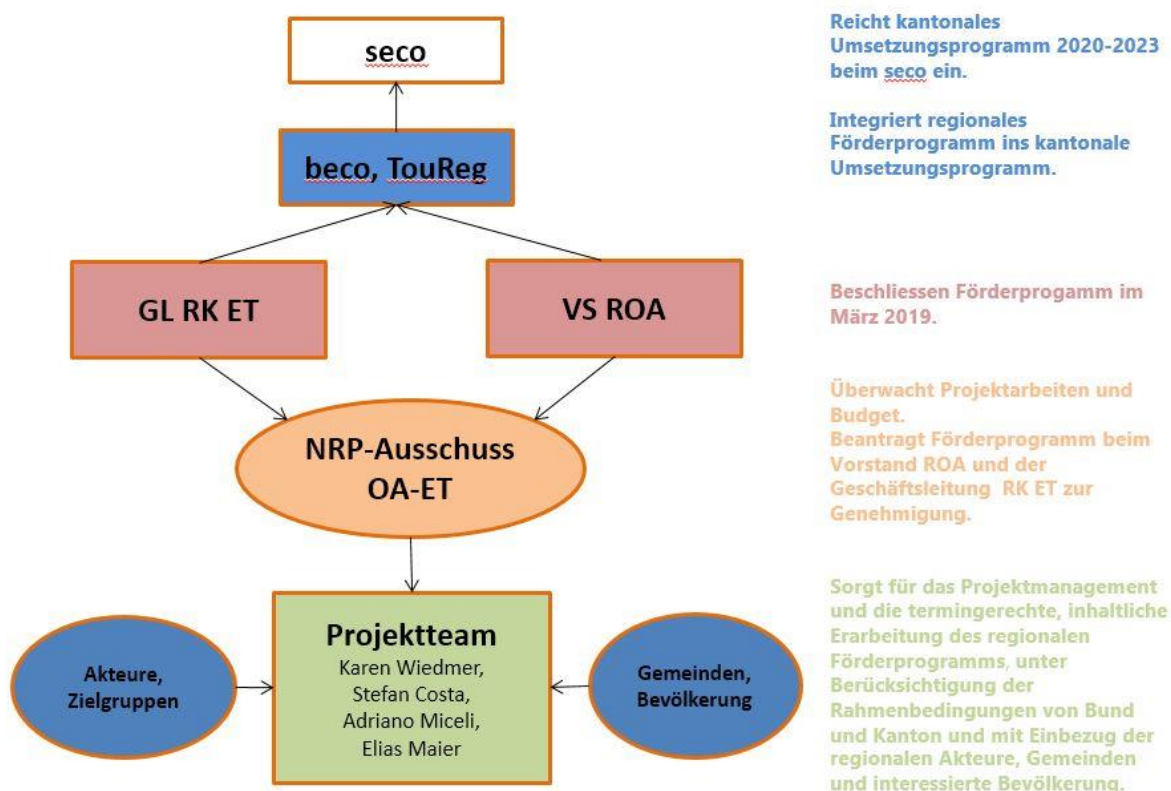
seco

beco, TouReg

GL RK ET

VS ROA

NRP-Ausschuss OA-ET

Akteure, Zielgruppen

Projektteam
Karen Wiedmer, Stefan Costa, Adriano Miceli, Elias Maier

Gemeinden, Bevölkerung

Reicht kantonales Umsetzungsprogramm 2020-2023 beim seco ein.

Integriert regionales Förderprogramm ins kantonale Umsetzungsprogramm.

Beschliessen Förderprogamm im März 2019.

Überwacht Projektarbeiten und Budget.
Beantragt Förderprogramm beim Vorstand ROA und der Geschäftsleitung RK ET zur Genehmigung.

Sorgt für das Projektmanagement und die termingerechte, inhaltliche Erarbeitung des regionalen Förderprogramms, unter Berücksichtigung der Rahmenbedingungen von Bund und Kanton und mit Einbezug der regionalen Akteure, Gemeinden und interessierte Bevölkerung.